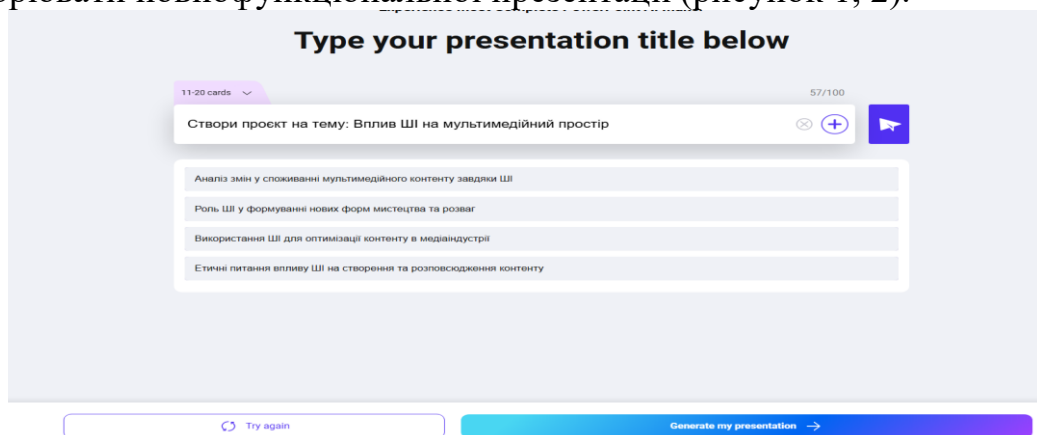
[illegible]рювати повнофункціональної презентації (рисунок 1, 2).

Type your presentation title below

11-20 cards

57/100

Створи проєкт на тему: Вплив ШІ на мультимедійний простір

Аналіз змін у споживанні мультимедійного контенту завдяки ШІ

Роль ШІ у формуванні нових форм мистецтва та розваг

Використання ШІ для оптимізації контенту в медіаіндустрії

Етичні питання впливу ШІ на створення та розповсюдження контенту

Try again

Generate my presentation →